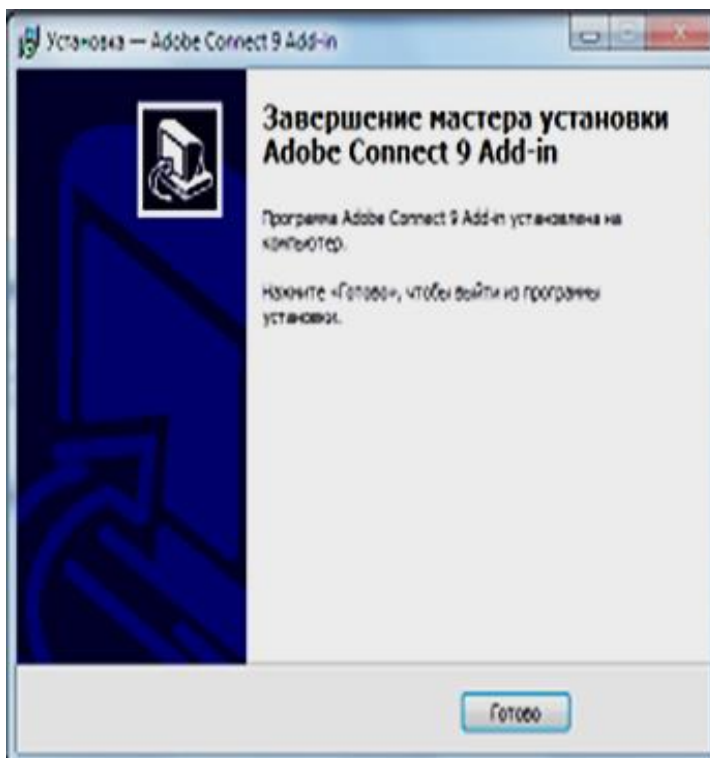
Установка — Adobe Connect 9 Add-in

Завершение мастера установки Adobe Connect 9 Add-in

Программа Adobe Connect 9 Add-in установлена на компьютер.

Нажмите «Готово», чтобы выйти из программы установки.

Готово